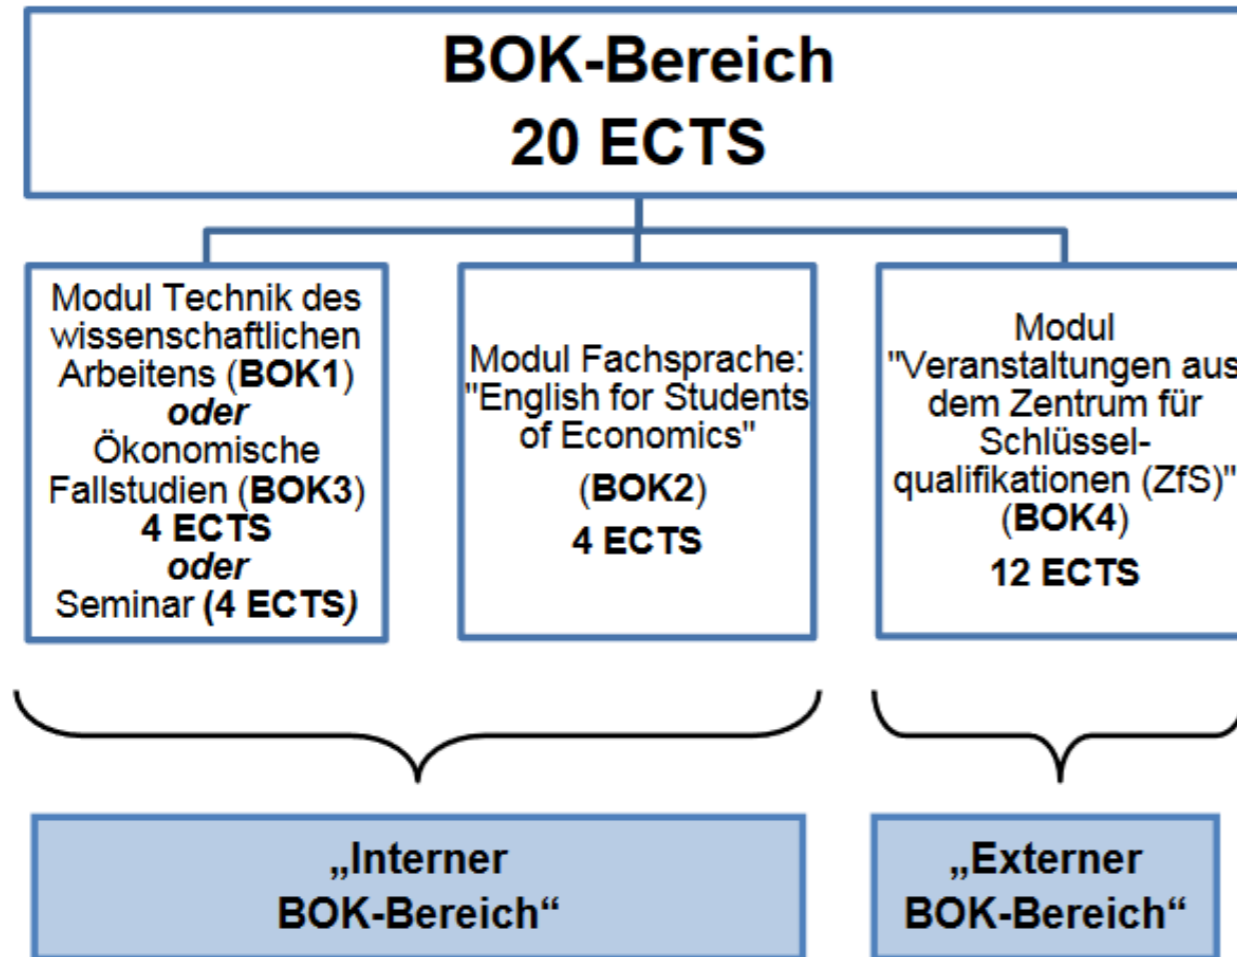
BOK-Bereich
20 ECTS

Modul Technik des wissenschaftlichen Arbeitens (BOK1) oder Ökonomische Fallstudien (BOK3) 4 ECTS oder Seminar (4 ECTS)

Modul Fachsprache: "English for Students of Economics" (BOK2) 4 ECTS

Modul "Veranstaltungen aus dem Zentrum für Schlüsselqualifikationen (ZfS)" (BOK4) 12 ECTS

„Interner BOK-Bereich“

„Externer BOK-Bereich“